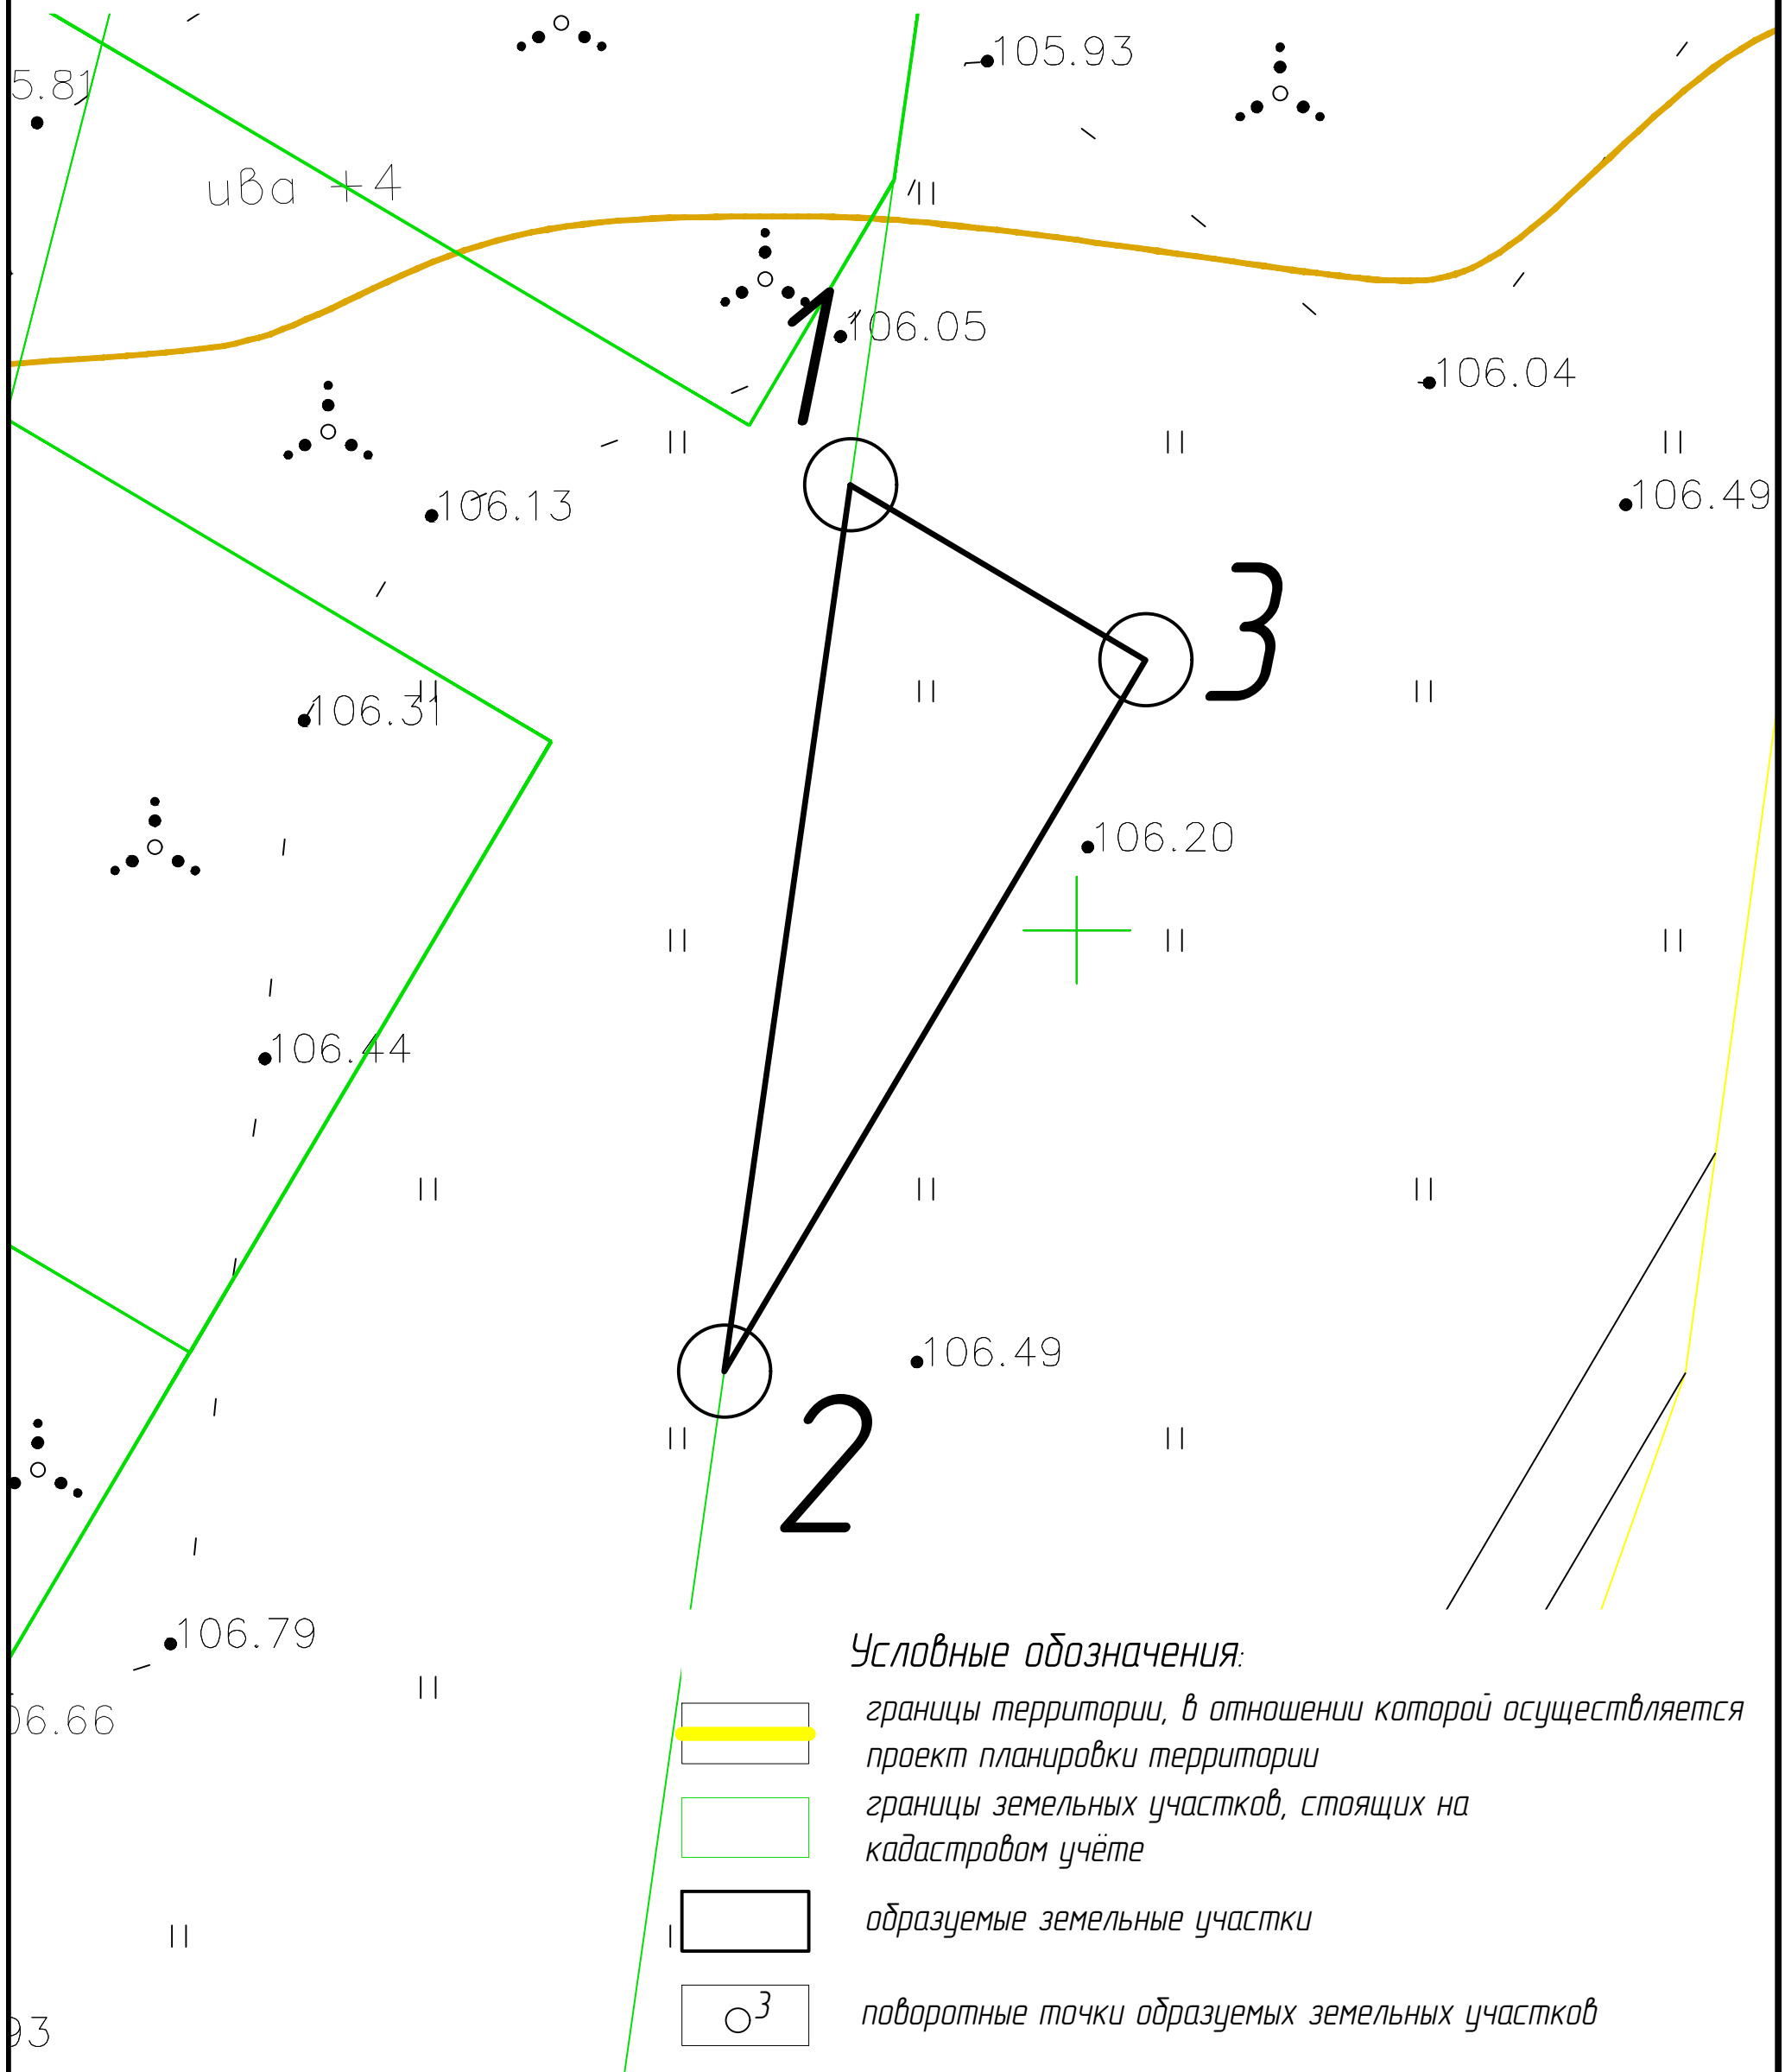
5.81
105.93
ива +4
1
106.05
106.04
106.13
106.49
3
106.31
106.20
106.44
2
106.49
106.79
06.66
93

Условные обозначения:

границы территории, в отношении которой осуществляется проект планировки территории

границы земельных участков, стоящих на кадастровом учёте

образуемые земельные участки

3 поворотные точки образуемых земельных участков